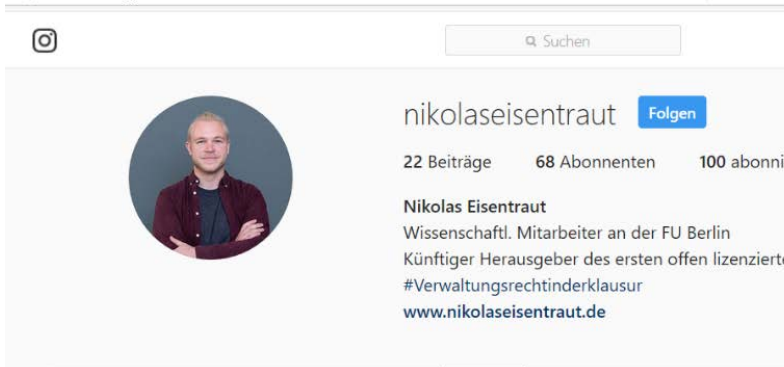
Suchen

nikolaseisentraut Folgen

22 Beiträge 68 Abonnenten 100 abonni

Nikolas Eisentraut
Wissenschaftl. Mitarbeiter an der FU Berlin
Künftiger Herausgeber des ersten offen lizenziert
#Verwaltungsrechtinderklausur
www.nikolaseisentraut.de